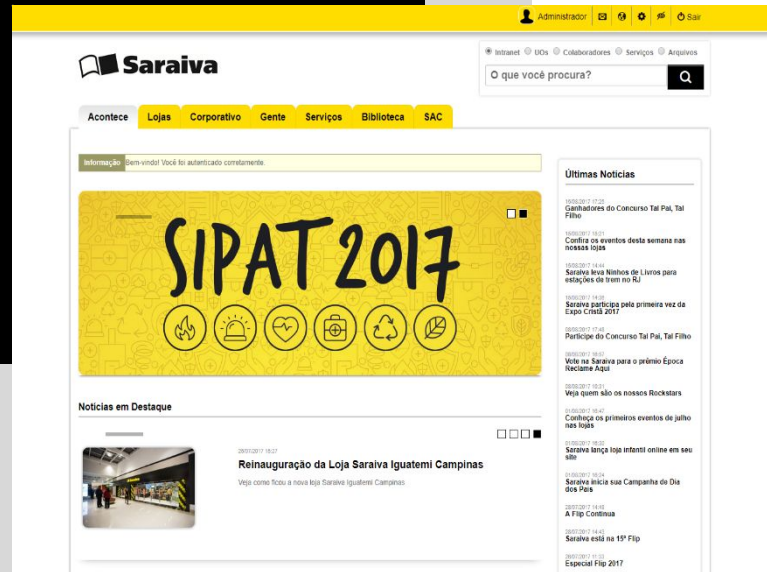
Administrador Sair

Saraiva

Intranet UOs Colaboradores Serviços Arquivos

O que você procura?

Acontece Lojas Corporativo Gente Serviços Biblioteca SAC

Informação Bem-vindo! Você foi autenticado corretamente.

SIPAT 2017

Notícias em Destaque

28/07/2017 18:27
Reinauguração da Loja Saraiva Iguatemi Campinas
Veja como ficou a nova loja Saraiva Iguatemi Campinas.

Últimas Notícias

16/08/2017 17:25
Ganhadores do Concurso Tal Pai, Tal Filho

15/08/2017 19:21
Confira os eventos desta semana nas nossas lojas

15/08/2017 14:44
Saraiva leva Ninhos de Livros para estações de trem no RJ

10/08/2017 14:36
Saraiva participa pela primeira vez da Expo Cristã 2017

08/08/2017 17:45
Participe do Concurso Tal Pai, Tal Filho

08/08/2017 16:07
Vote na Saraiva para o prêmio Época Reclame Aqui

08/08/2017 15:31
Veja quem são os nossos Rockstars

01/08/2017 16:47
Conheça os primeiros eventos de julho nas lojas

01/08/2017 16:32
Saraiva lança loja infantil online em seu site

31/07/2017 16:24
Saraiva inicia sua Campanha de Dia dos Pais

28/07/2017 14:16
A Flip Continua

28/07/2017 14:43
Saraiva está na 15ª Flip

28/07/2017 11:33
Especial Flip 2017